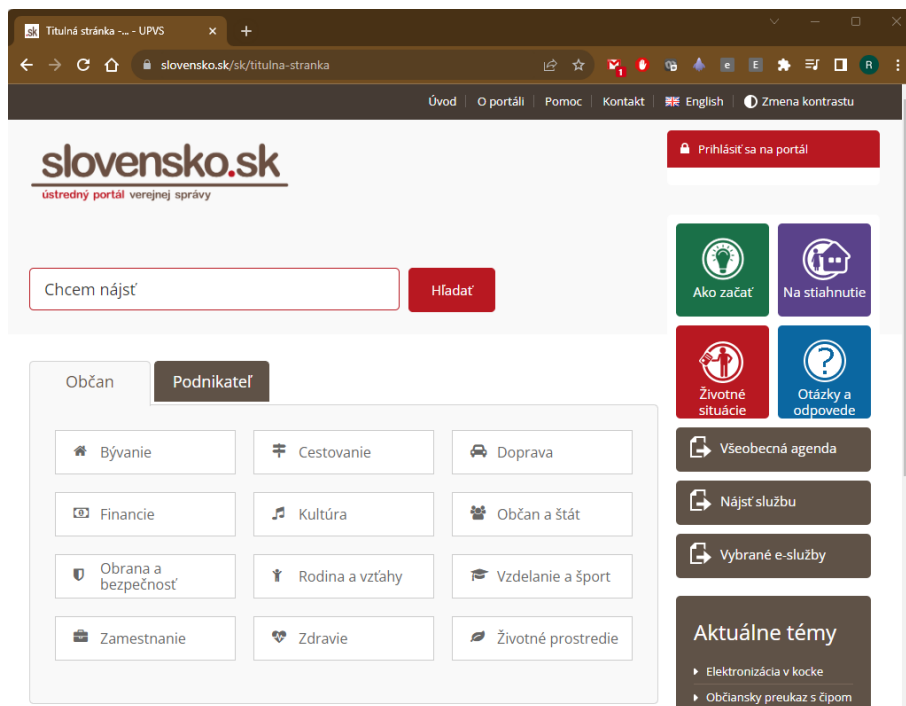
Titulná stránka -... - UPVS
+
slovensko.sk/sk/titulna-stranka
1
e
E
R

Úvod | O portáli | Pomoc | Kontakt | English | Zmena kontrastu

slovensko.sk
ústredný portál verejnej správy

Prihlásiť sa na portál

Chcem nájsť
Hľadať

Ako začať
Na stiahnutie
Životné situácie
Otázky a odpovede

Občan
Podnikateľ

| Bývanie | Cestovanie | Doprava |
|---|---|---|
| Financie | Kultúra | Občan a štát |
| Obrana a bezpečnosť | Rodina a vzťahy | Vzdelanie a šport |
| Zamestnanie | Zdravie | Životné prostredie |

Všeobecná agenda
Nájsť službu
Vybrané e-služby

Aktuálne témy
Elektronizácia v kocke
Občiansky preukaz s čipom